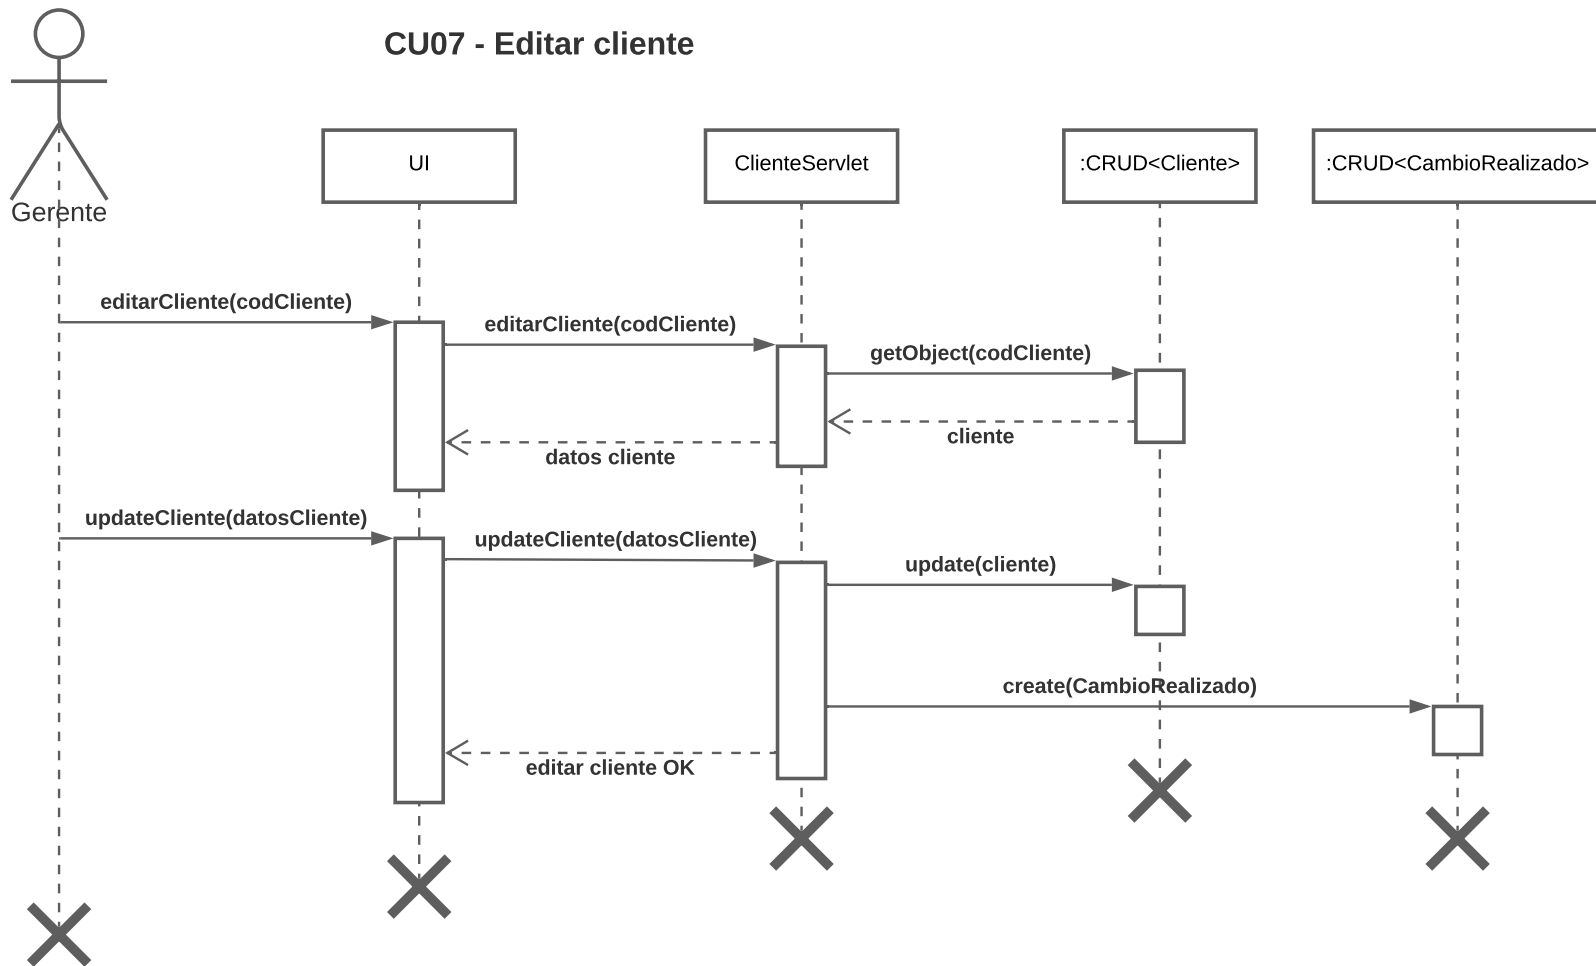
CU07 - Editar cliente

Gerente

UI

ClienteServlet

:CRUD<Cliente>

:CRUD<CambioRealizado>

editarCliente(codCliente)

editarCliente(codCliente)

getObject(codCliente)

cliente

datos cliente

updateCliente(datosCliente)

updateCliente(datosCliente)

update(cliente)

create(CambioRealizado)

editar cliente OK